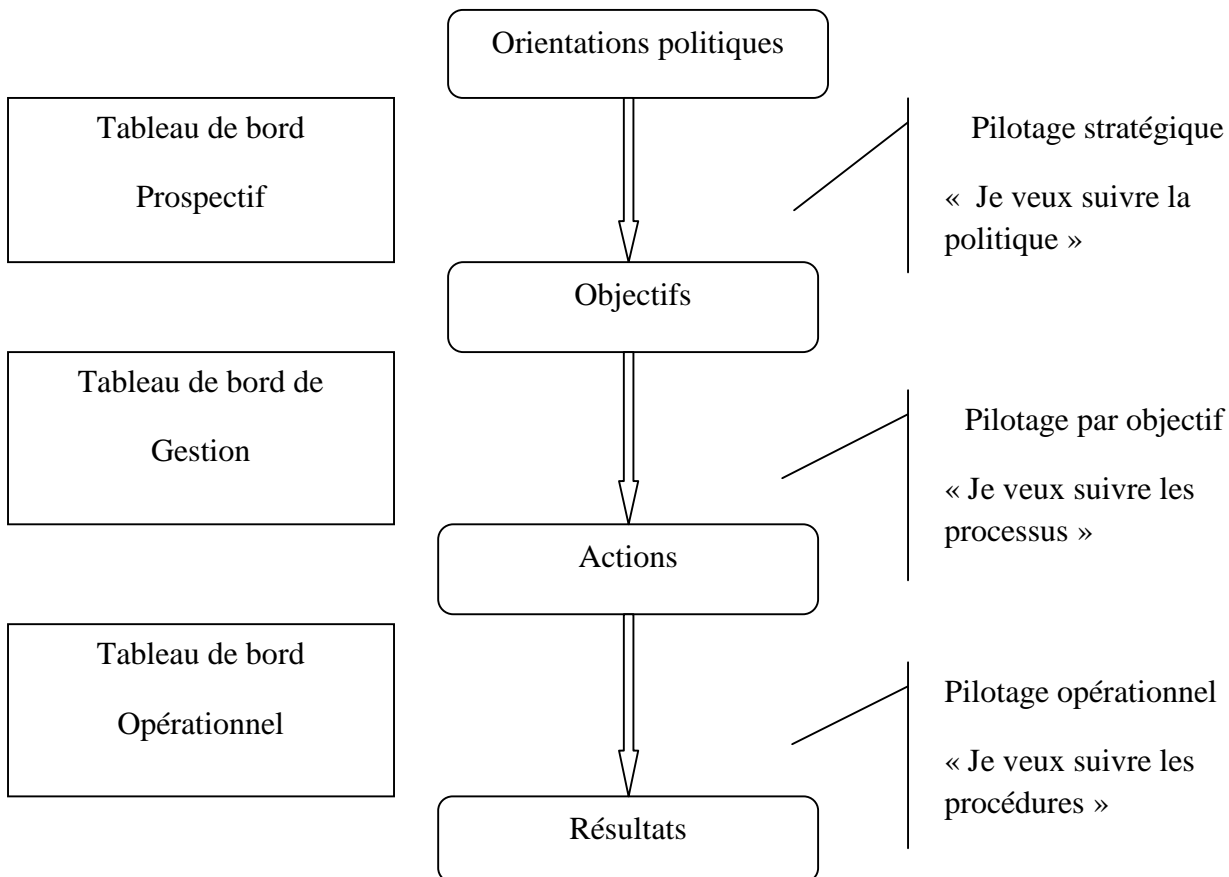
Orientations politiques

Tableau de bord

Prospectif

Pilotage stratégique

« Je veux suivre la politique »

Objectifs

Tableau de bord de

Gestion

Pilotage par objectif

« Je veux suivre les processus »

Actions

Tableau de bord

Opérationnel

Pilotage opérationnel

« Je veux suivre les procédures »

Résultats